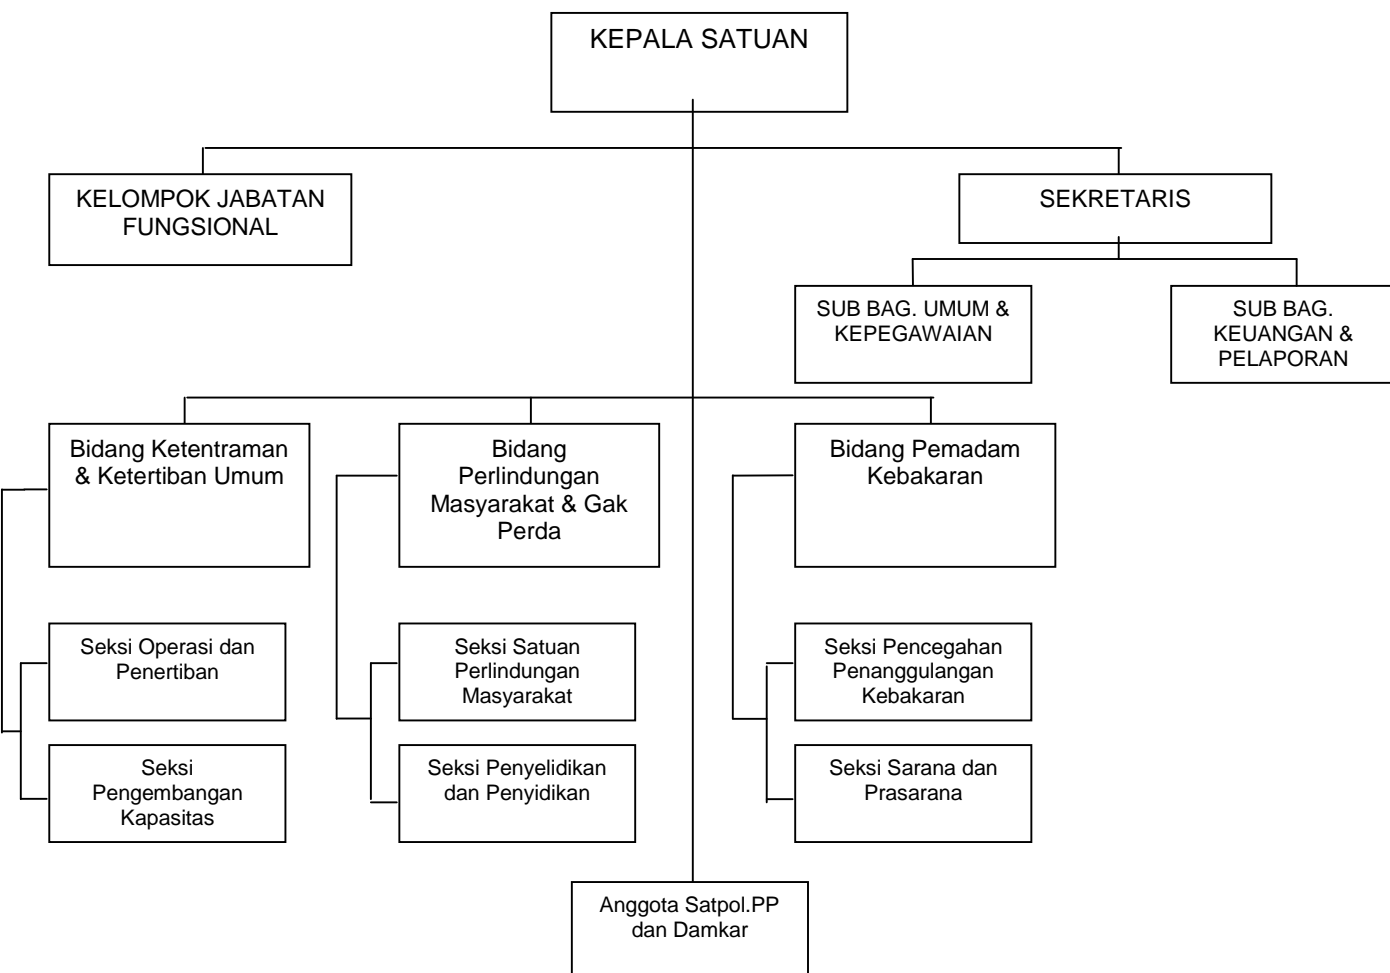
KEPALA SATUAN

KELOMPOK JABATAN FUNGSIONAL

SEKRETARIS

SUB BAG. UMUM & KEPEGAWAIAN

SUB BAG. KEUANGAN & PELAPORAN

Bidang Ketentraman & Ketertiban Umum

Seksi Operasi dan Penertiban

Seksi Pengembangan Kapasitas

Bidang Perlindungan Masyarakat & Gak Perda

Seksi Satuan Perlindungan Masyarakat

Seksi Penyelidikan dan Penyidikan

Bidang Pemadam Kebakaran

Seksi Pencegahan Penanggulangan Kebakaran

Seksi Sarana dan Prasarana

Anggota Satpol.PP dan Damkar